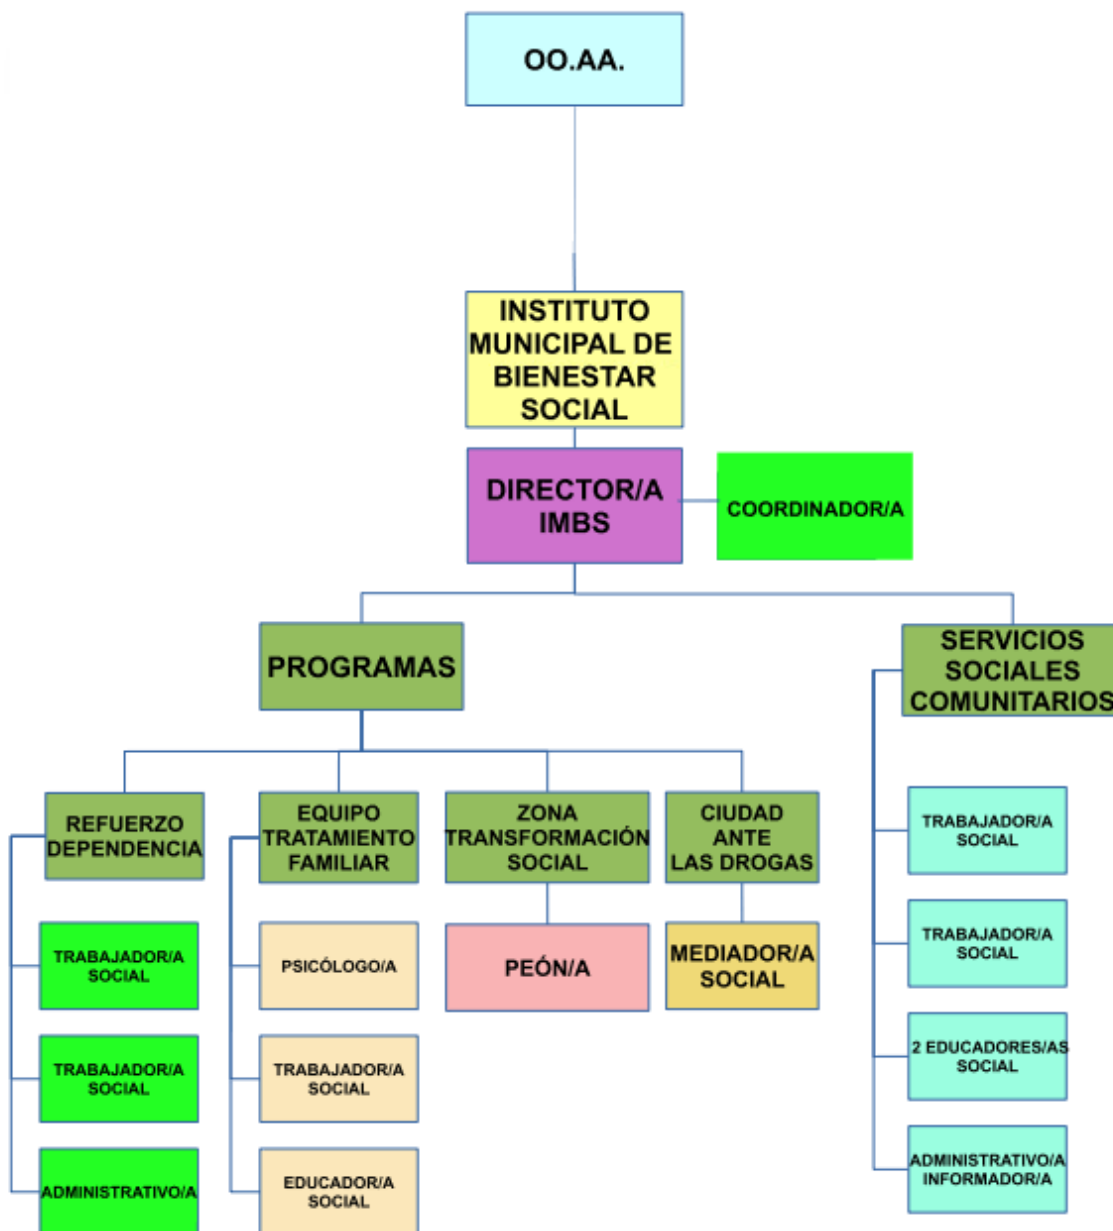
OO.AA.

INSTITUTO MUNICIPAL DE BIENESTAR SOCIAL

DIRECTOR/A IMBS

COORDINADOR/A

PROGRAMAS

SERVICIOS SOCIALES COMUNITARIOS

REFUERZO DEPENDENCIA

TRABAJADOR/A SOCIAL

TRABAJADOR/A SOCIAL

ADMINISTRATIVO/A

EQUIPO TRATAMIENTO FAMILIAR

PSICÓLOGO/A

TRABAJADOR/A SOCIAL

EDUCADOR/A SOCIAL

ZONA TRANSFORMACIÓN SOCIAL

PEÓN/A

CIUDAD ANTE LAS DROGAS

MEDIADOR/A SOCIAL

TRABAJADOR/A SOCIAL

TRABAJADOR/A SOCIAL

2 EDUCADORES/AS SOCIAL

ADMINISTRATIVO/A INFORMADOR/A